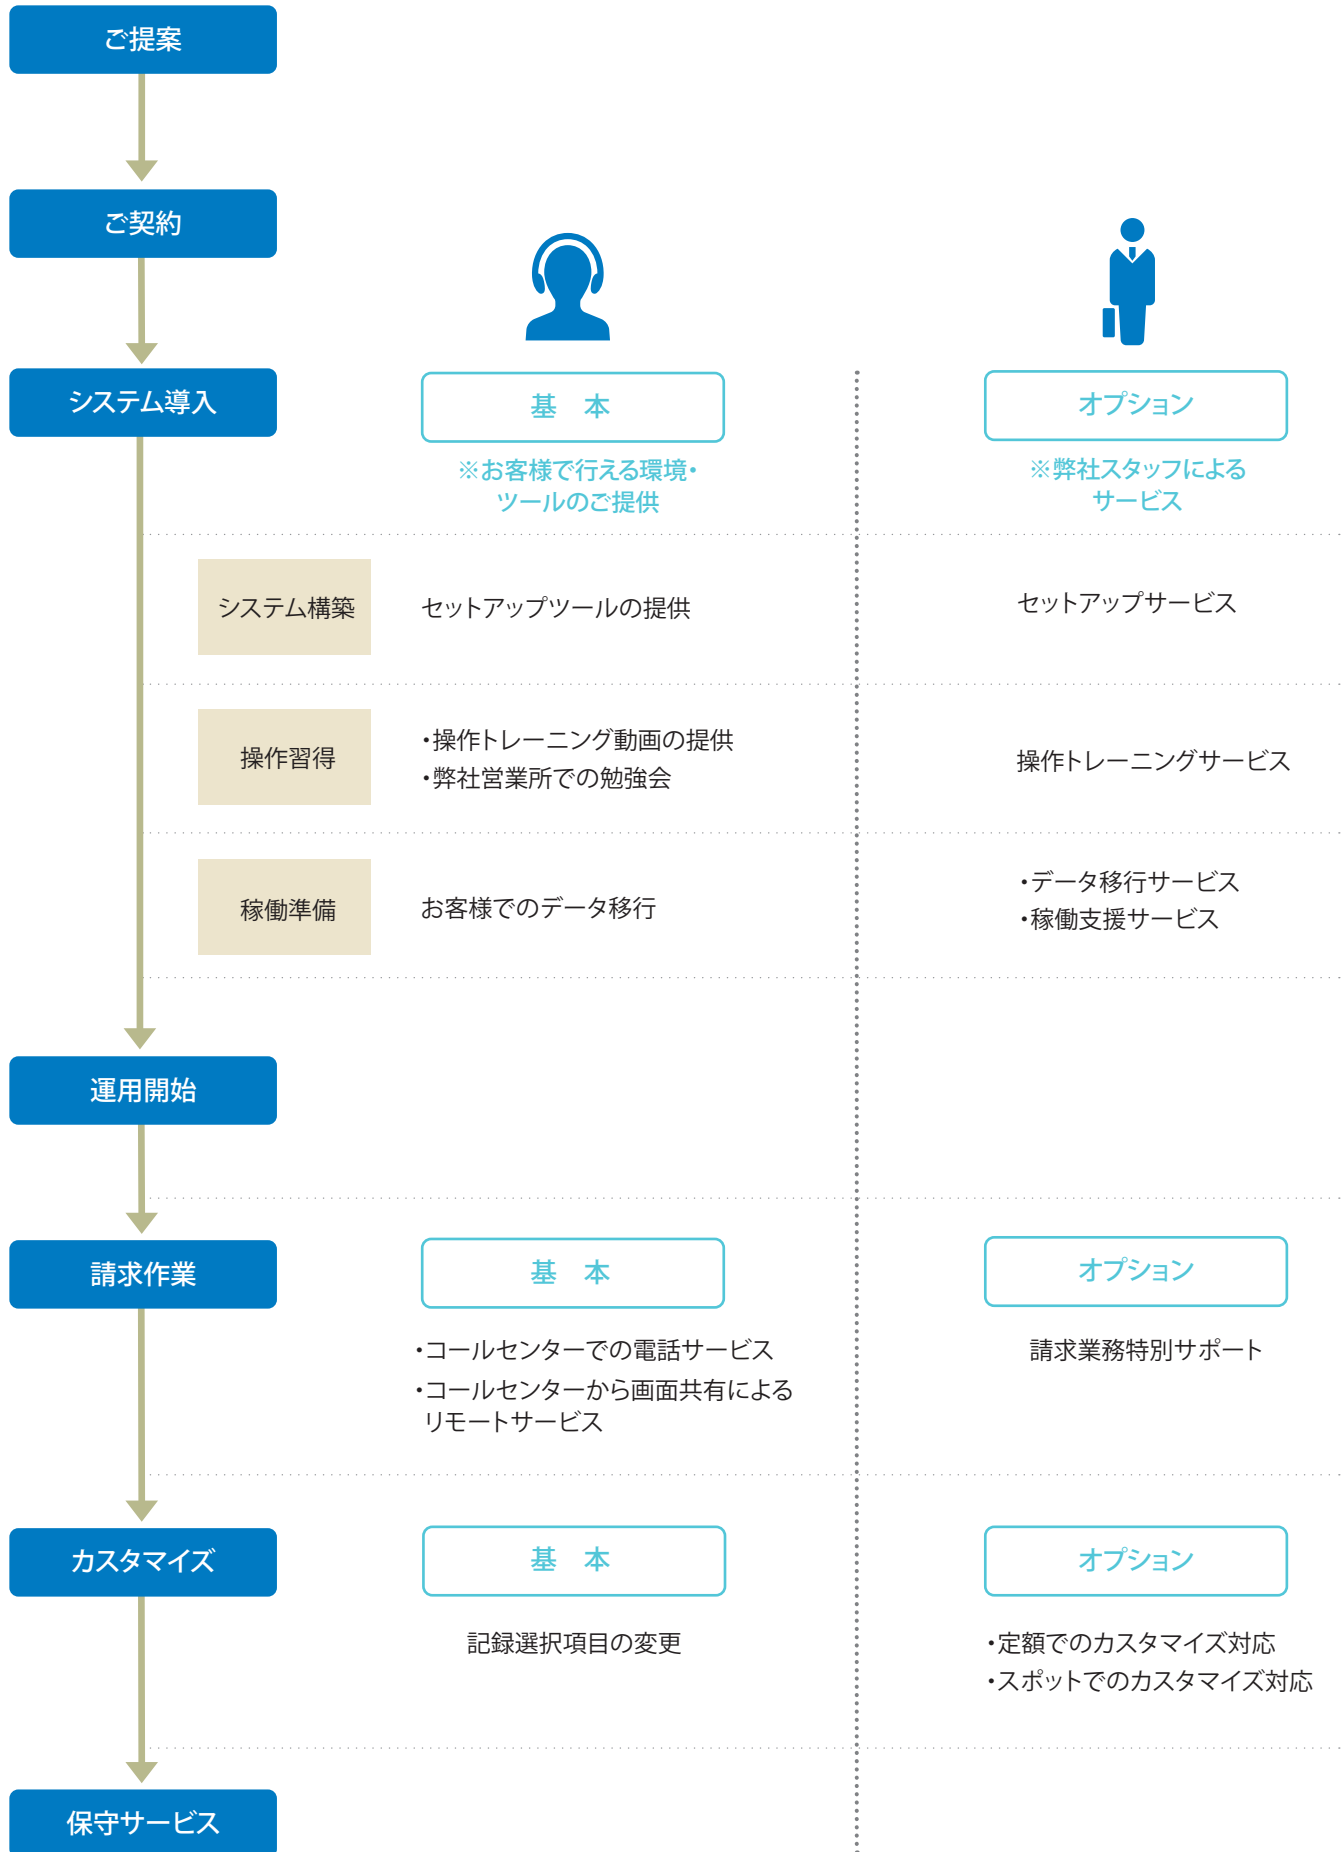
ご提案

ご契約

システム導入

基　本

※お客様で行える環境・ツールのご提供

オプション

※弊社スタッフによるサービス

システム構築

セットアップツールの提供

セットアップサービス

操作習得

・操作トレーニング動画の提供
・弊社営業所での勉強会

操作トレーニングサービス

稼働準備

お客様でのデータ移行

・データ移行サービス
・稼働支援サービス

運用開始

請求作業

基　本

オプション

・コールセンターでの電話サービス
・コールセンターから画面共有によるリモートサービス

請求業務特別サポート

カスタマイズ

基　本

オプション

記録選択項目の変更

・定額でのカスタマイズ対応
・スポットでのカスタマイズ対応

保守サービス